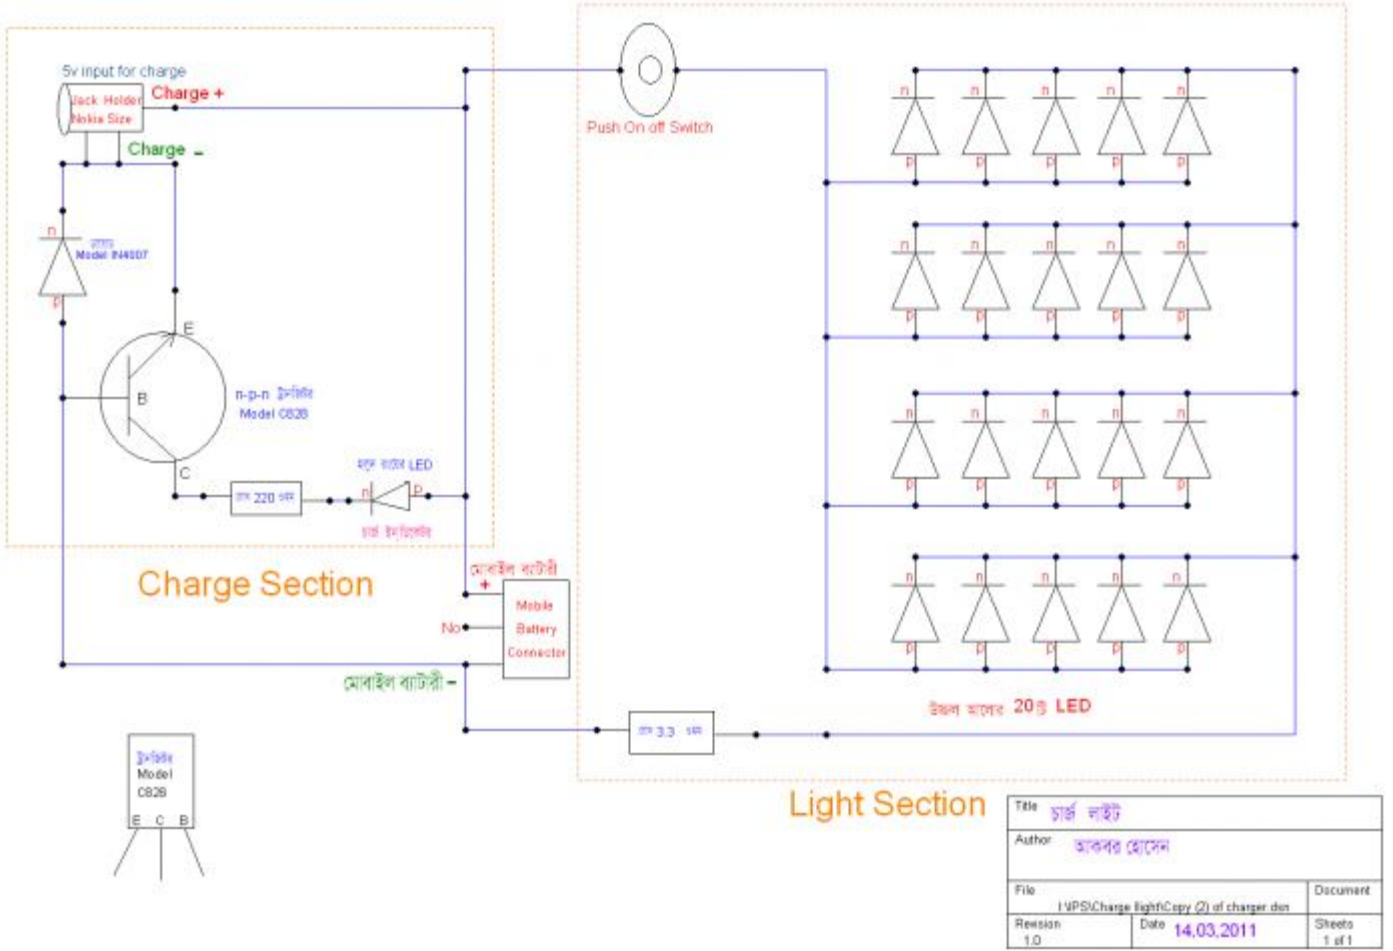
5v input for charge
Jack Holder Nokia Size
Charge +
Charge -
n
ডায়োড
Model IN4007
p
E
B
n-p-n ট্রানজিস্টর
Model C828
C
রেস 220 ওহম
n
লাল রঙের LED
p
চার্জ ইন্ডিকেটর
Charge Section
মোবাইল ব্যাটারী
+
Mobile Battery Connector
No
মোবাইল ব্যাটারী -
ট্রানজিস্টর
Model
C828
E C B
Push On off Switch
n
p
রেস 3.3 ওহম
উজ্জল আলোর 20টি LED
Light Section

| Title | চার্জ লাইট | |
|---|---|---|
| Author | আকবর হোসেন | |
| File | I:\IPS\Charge light\Copy (2) of charger.dsn | Document |
| Revision 1.0 | Date 14.03.2011 | Sheets 1 of 1 |